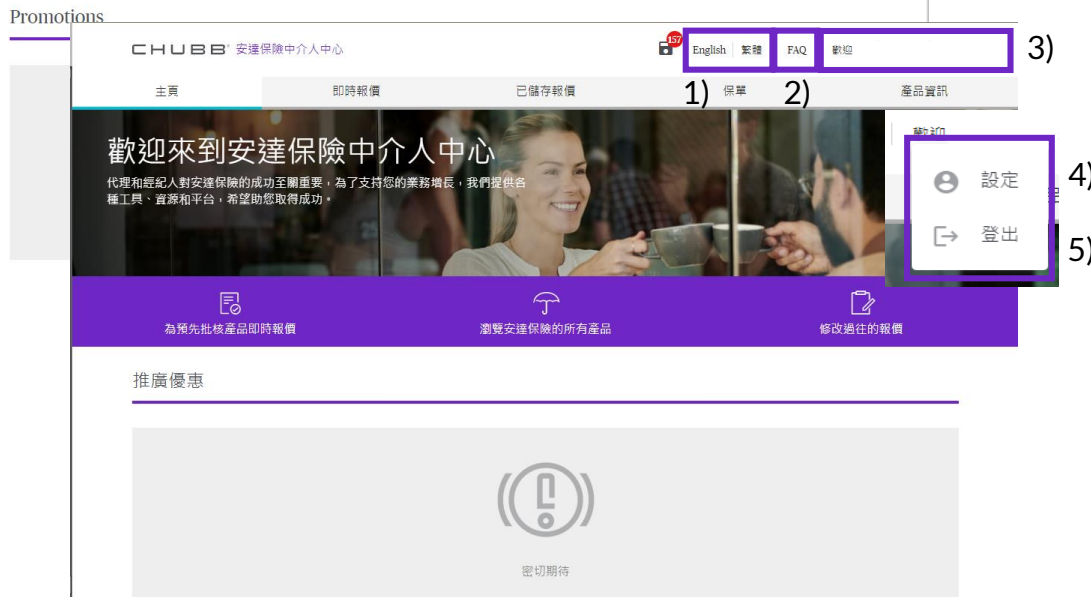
Promotions

CHUBB® 安達保險中介人中心

157

English 繁體

FAQ

歡迎

3)

主頁

即時報價

已儲存報價

1) 保單 2)

產品資訊

歡迎

設定

4)

登出

5)

歡迎來到安達保險中介人中心

代理和經紀人對安達保險的成功至關重要，為了支持您的業務增長，我們提供各種工具、資源和平台，希望助您取得成功。

為預先批核產品即時報價

瀏覽安達保險的所有產品

修改過往的報價

推廣優惠

密切期待